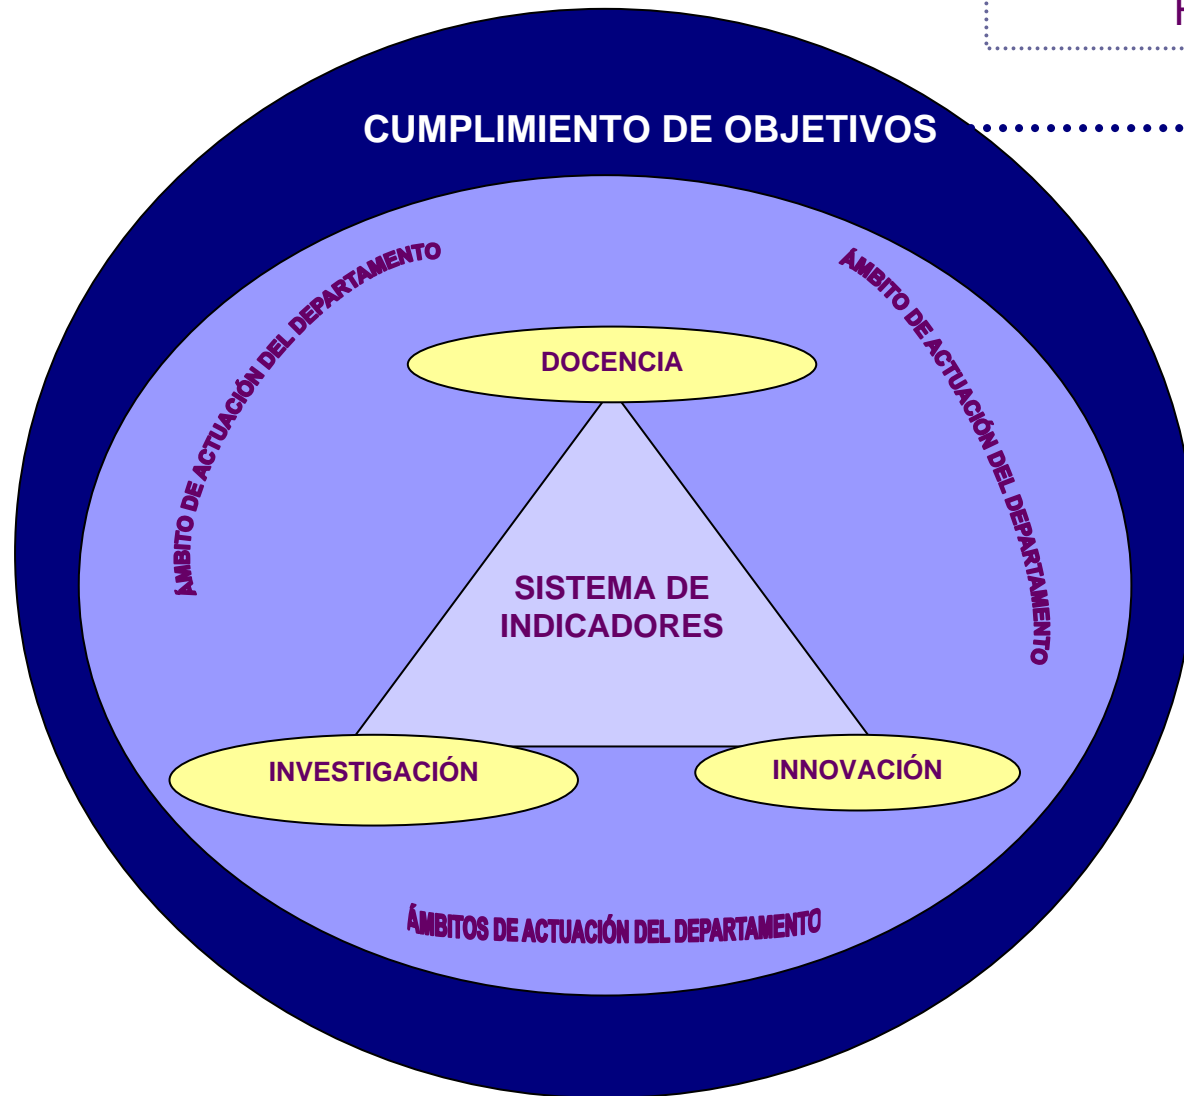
CUMPLIMIENTO DE OBJETIVOS

ÁMBITO DE ACTUACIÓN DEL DEPARTAMENTO

ÁMBITO DE ACTUACIÓN DEL DEPARTAMENTO

DOCENCIA

SISTEMA DE INDICADORES

INVESTIGACIÓN

INNOVACIÓN

ÁMBITOS DE ACTUACIÓN DEL DEPARTAMENTO